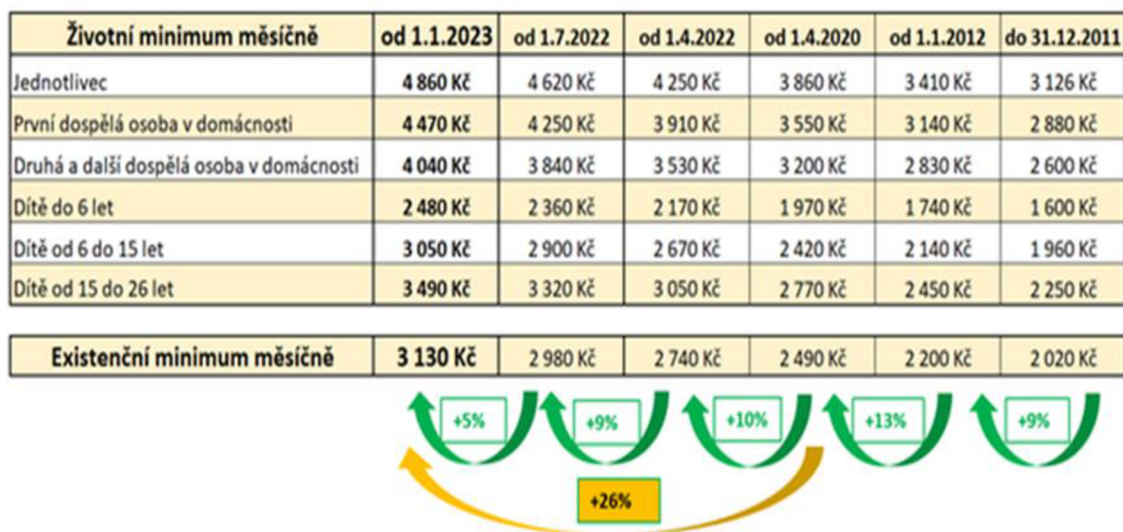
| Životní minimum měsíčně | od 1.1.2023 | od 1.7.2022 | od 1.4.2022 | od 1.4.2020 | od 1.1.2012 | do 31.12.2011 |
|---|---|---|---|---|---|---|
| Jednotlivec | 4 860 Kč | 4 620 Kč | 4 250 Kč | 3 860 Kč | 3 410 Kč | 3 126 Kč |
| První dospělá osoba v domácnosti | 4 470 Kč | 4 250 Kč | 3 910 Kč | 3 550 Kč | 3 140 Kč | 2 880 Kč |
| Druhá a další dospělá osoba v domácnosti | 4 040 Kč | 3 840 Kč | 3 530 Kč | 3 200 Kč | 2 830 Kč | 2 600 Kč |
| Dítě do 6 let | 2 480 Kč | 2 360 Kč | 2 170 Kč | 1 970 Kč | 1 740 Kč | 1 600 Kč |
| Dítě od 6 do 15 let | 3 050 Kč | 2 900 Kč | 2 670 Kč | 2 420 Kč | 2 140 Kč | 1 960 Kč |
| Dítě od 15 do 26 let | 3 490 Kč | 3 320 Kč | 3 050 Kč | 2 770 Kč | 2 450 Kč | 2 250 Kč |

| Existenční minimum měsíčně | 3 130 Kč | 2 980 Kč | 2 740 Kč | 2 490 Kč | 2 200 Kč | 2 020 Kč |
|---|---|---|---|---|---|---|

+5% +9% +10% +13% +9%

+26%